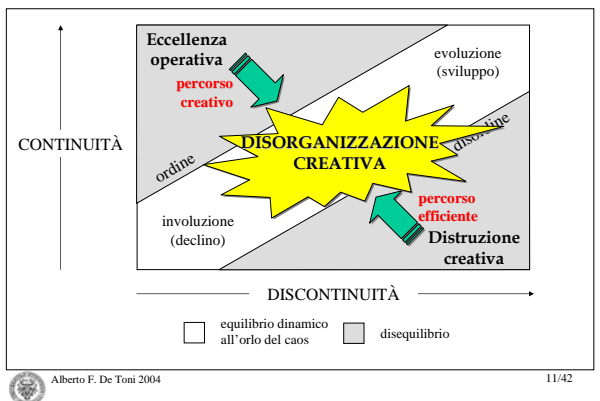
Eccellenza operativa

percorso creativo

evoluzione (sviluppo)

CONTINUITÀ

ordine

DISORGANIZZAZIONE CREATIVA

disordine

percorso efficiente

involuzione (declino)

Distruzione creativa

DISCONTINUITÀ

equilibrio dinamico all'orlo del caos

disequilibrio

Alberto F. De Toni 2004

11/42